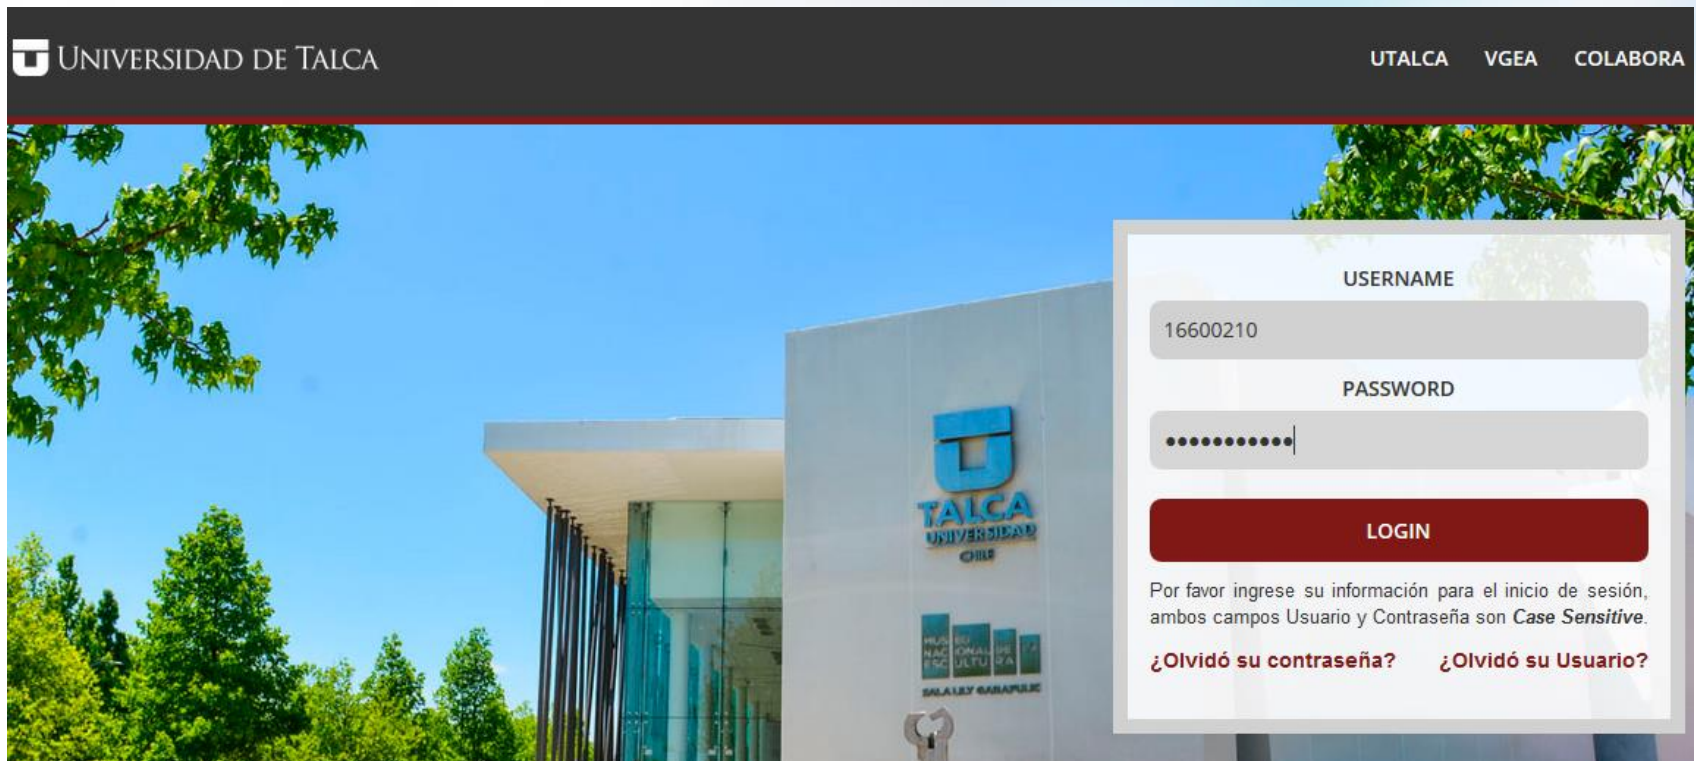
UNIVERSIDAD DE TALCA

UTALCA VGEA COLABORA

TALCA UNIVERSIDAD CHILE

MUSEO NACIONAL DE ESCULTURA

SALA LILY GARAFULIC

USERNAME

16600210

PASSWORD

••••••••••••

LOGIN

Por favor ingrese su información para el inicio de sesión, ambos campos Usuario y Contraseña son *Case Sensitive*.

¿Olvidó su contraseña? ¿Olvidó su Usuario?